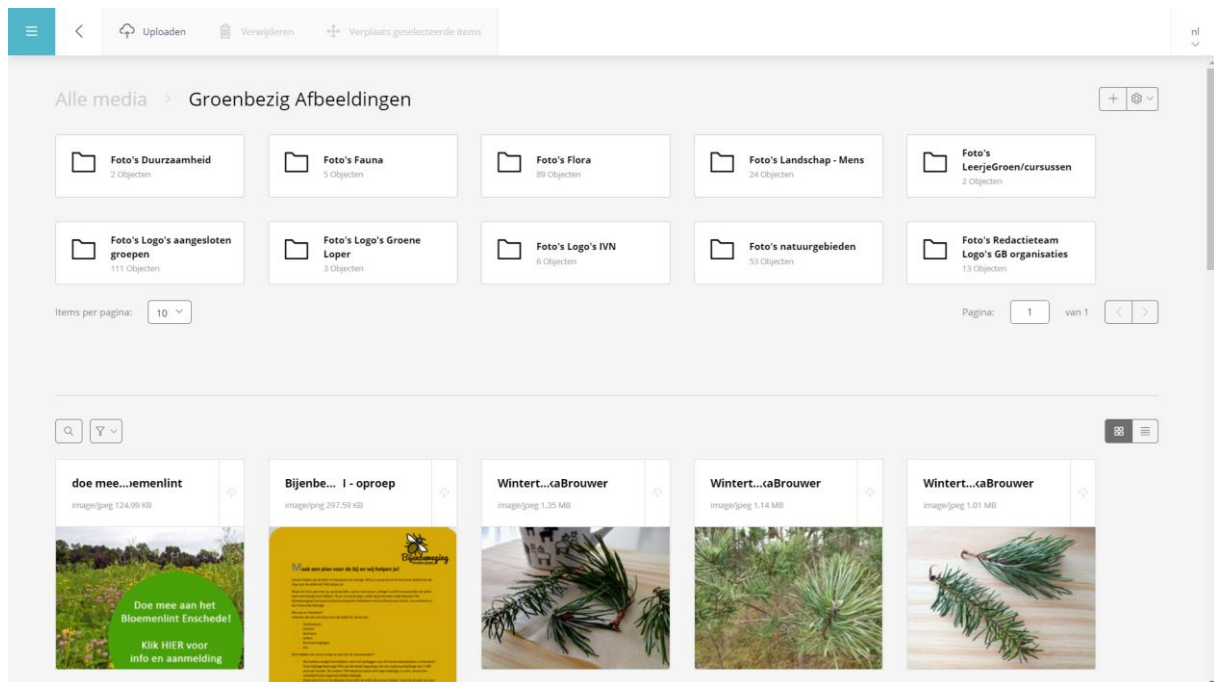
Uploaden Verwijderen Verplaats geselecteerde items

nl

Alle media › Groenbezig Afbeeldingen

Foto's Duurzaamheid
2 Objecten

Foto's Fauna
5 Objecten

Foto's Flora
89 Objecten

Foto's Landschap - Mens
24 Objecten

Foto's LeerjeGroen/cursussen
2 Objecten

Foto's Logo's aangesloten groepen
111 Objecten

Foto's Logo's Groene Loper
3 Objecten

Foto's Logo's IVN
6 Objecten

Foto's natuurgebieden
53 Objecten

Foto's Redactieteam Logo's GB organisaties
13 Objecten

Items per pagina: 10

Pagina: 1 van 1

doe mee...emenlint
image/jpeg 124.99 KB

Doe mee aan het Bloemenlint Enschede!
Klik HIER voor info en aanmelding

Bijenbe... l - oproep
image/png 297.59 KB

Bijenbeweging

Maak een plan voor de bij en wij helpen je!

Wintert...aBrouwer
image/jpeg 1.35 MB

Wintert...aBrouwer
image/jpeg 1.14 MB

Wintert...aBrouwer
image/jpeg 1.01 MB